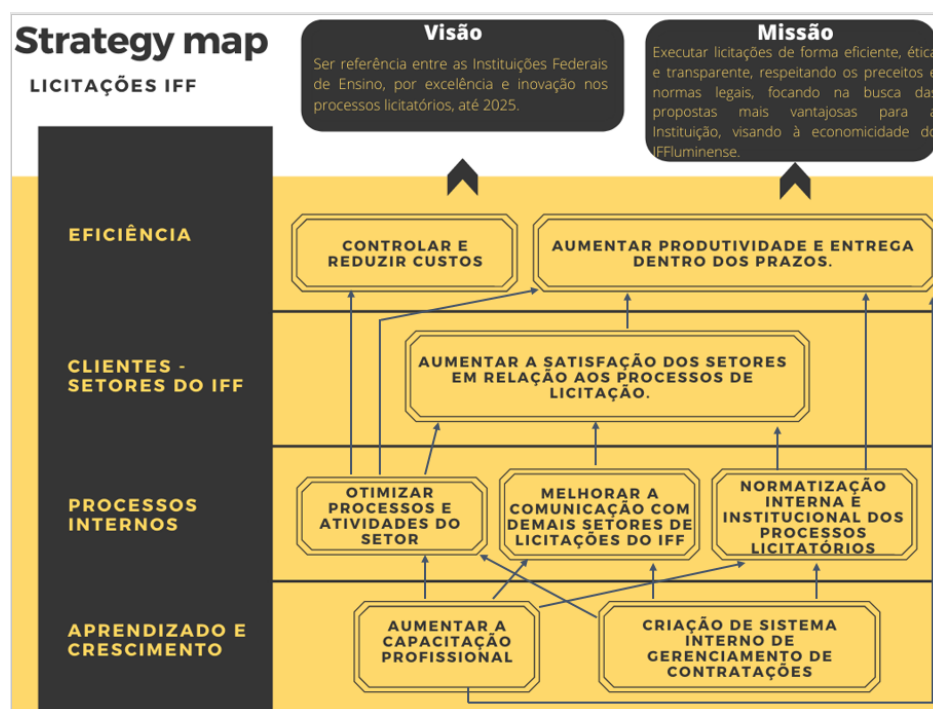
Strategy map

LICITAÇÕES IFF

Visão

Ser referência entre as Instituições Federais de Ensino, por excelência e inovação nos processos licitatórios, até 2025.

Missão

Executar licitações de forma eficiente, ética e transparente, respeitando os preceitos e normas legais, focando na busca das propostas mais vantajosas para a Instituição, visando à economicidade do IFFluminense.

EFICIÊNCIA

CONTROLAR E REDUZIR CUSTOS

AUMENTAR PRODUTIVIDADE E ENTREGA DENTRO DOS PRAZOS.

CLIENTES - SETORES DO IFF

AUMENTAR A SATISFAÇÃO DOS SETORES EM RELAÇÃO AOS PROCESSOS DE LICITAÇÃO.

PROCESSOS INTERNOS

OTIMIZAR PROCESSOS E ATIVIDADES DO SETOR

MELHORAR A COMUNICAÇÃO COM DEMAIS SETORES DE LICITAÇÕES DO IFF

NORMATIZAÇÃO INTERNA E INSTITUCIONAL DOS PROCESSOS LICITATÓRIOS

APRENDIZADO E CRESCIMENTO

AUMENTAR A CAPACITAÇÃO PROFISSIONAL

CRIAÇÃO DE SISTEMA INTERNO DE GERENCIAMENTO DE CONTRATAÇÕES